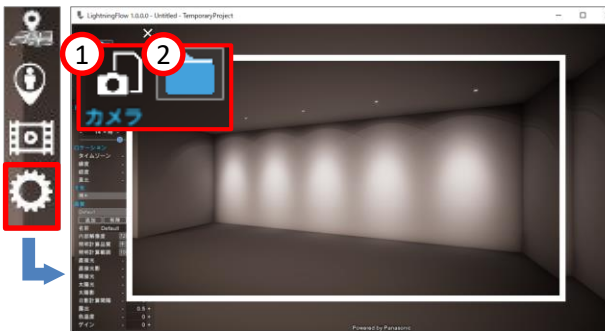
LightningFlow 1.0.0.0 - Untitled - TemporaryProject

1

2

カメラ

ケーション
タイムゾーン
緯度
経度
高さ

天候
設定
Default
名前 Default
大気散乱
時間計算係数
時間計算範囲
霧濃度
霧濃度
太陽光
太陽色
白黒計算範囲
高さ
色温度
ゲイン

Powered by Panasonic